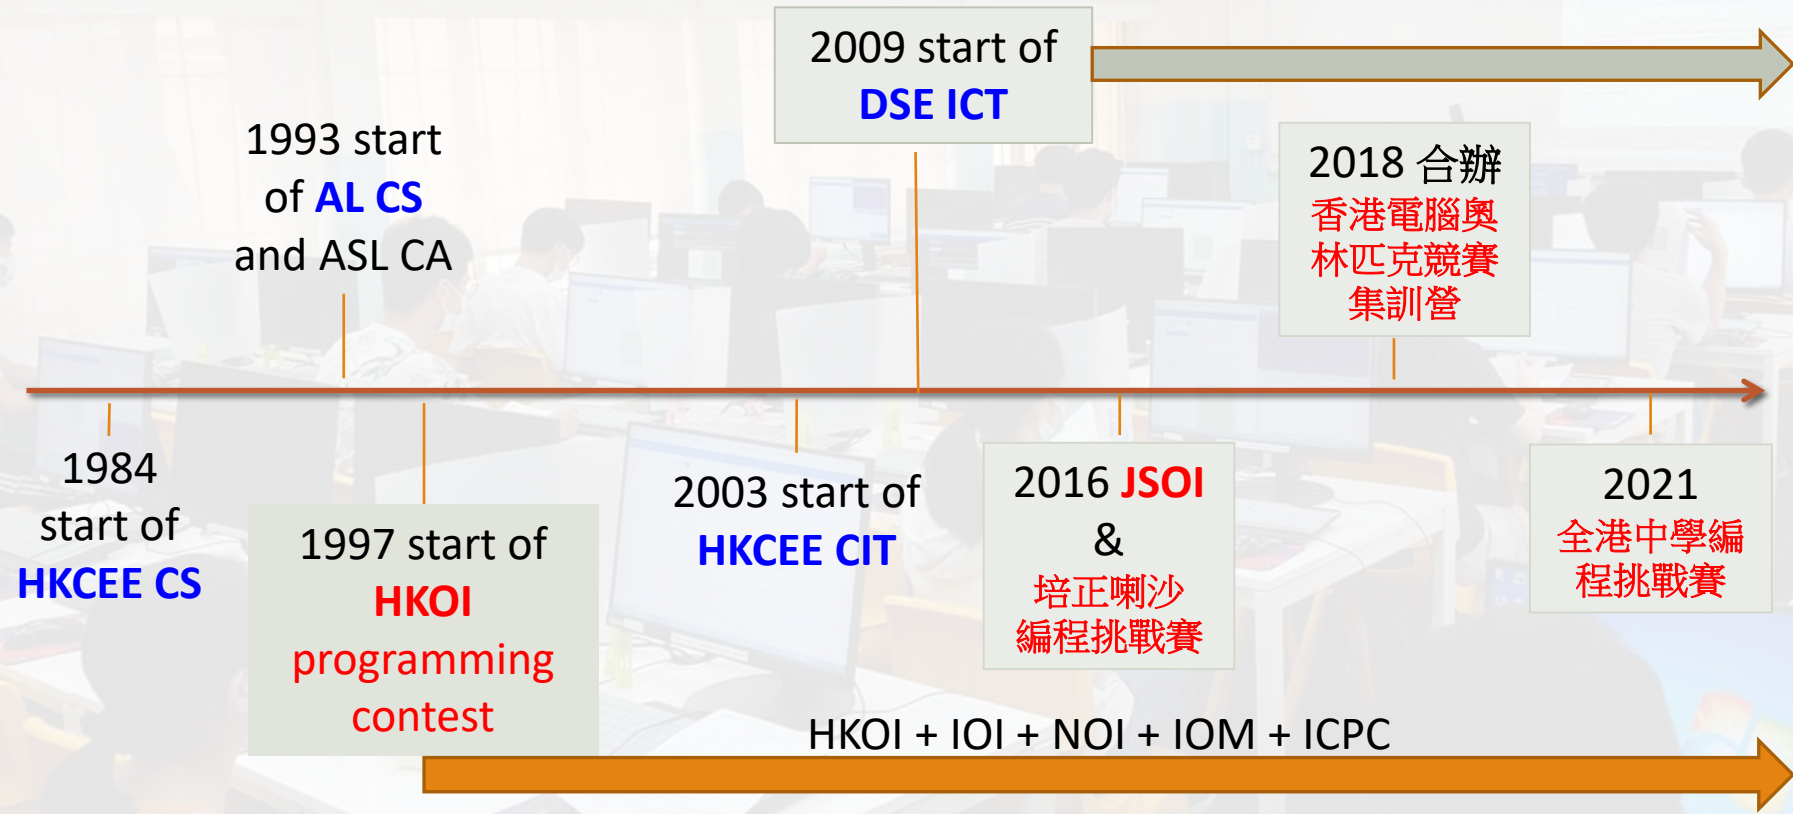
2009 start of
DSE ICT

1993 start of AL CS and ASL CA

2018 合辦
香港電腦奧林匹克競賽集訓營

1984 start of
HKCEE CS

1997 start of
HKOI programming contest

2003 start of
HKCEE CIT

2016 JSOI
&
培正喇沙編程挑戰賽

2021
全港中學編程挑戰賽

HKOI + IOI + NOI + IOM + ICPC